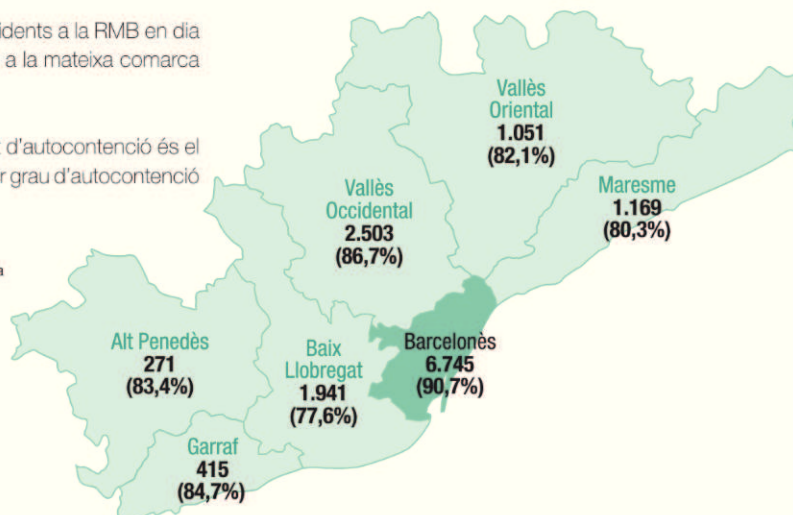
idents a la RMB en dia a la mateixa comarca

d'autocontenció és el r grau d'autocontenció

a

Vallès Oriental
1.051
(82,1%)

Maresme
1.169
(80,3%)

Vallès Occidental
2.503
(86,7%)

Alt Penedès
271
(83,4%)

Baix Llobregat
1.941
(77,6%)

Barcelonès
6.745
(90,7%)

Garraf
415
(84,7%)